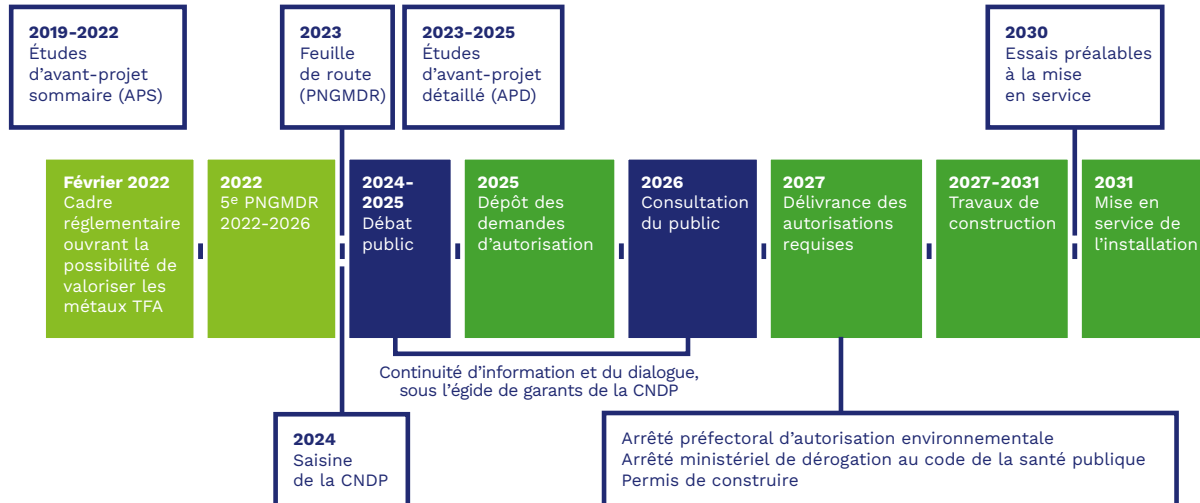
**2019-2022**
Études d’avant-projet sommaire (APS)

**2023**
Feuille de route (PNGMDR)

**2023-2025**
Études d’avant-projet détaillé (APD)

**2030**
Essais préalables à la mise en service

**Février 2022**
Cadre réglementaire ouvrant la possibilité de valoriser les métaux TFA

**2022**
5$^e$ PNGMDR 2022-2026

**2024-2025**
Débat public

**2025**
Dépôt des demandes d’autorisation

**2026**
Consultation du public

**2027**
Délivrance des autorisations requises

**2027-2031**
Travaux de construction

**2031**
Mise en service de l’installation

Continuité d’information et du dialogue, sous l’égide de garants de la CNDP

**2024**
Saisine de la CNDP

Arrêté préfectoral d’autorisation environnementale
Arrêté ministériel de dérogation au code de la santé publique
Permis de construire